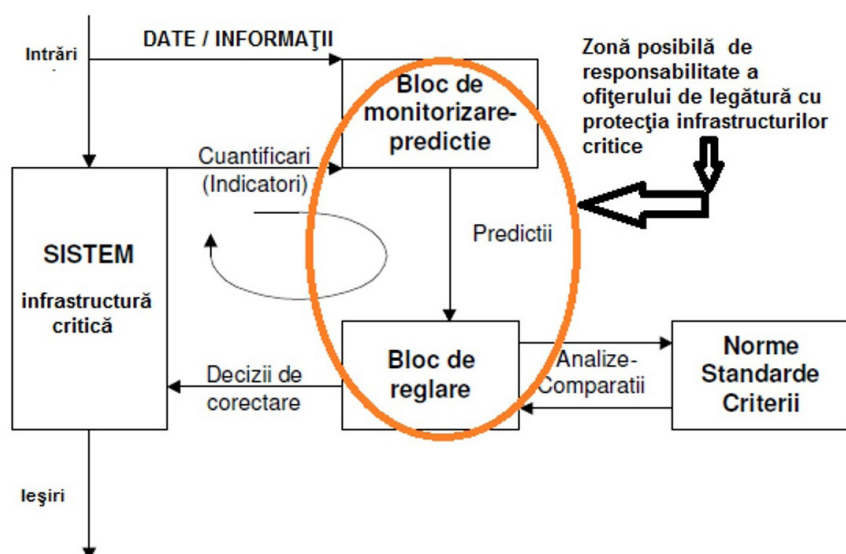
Intrări

DATE / INFORMAŢII

Zonă posibilă de responsabilitate a ofiţerului de legătură cu protecţia infrastructurilor critice

Bloc de monitorizare-predictie

Cuantificari (Indicatori)

SISTEM

infrastructură critică

Predictii

Bloc de reglare

Analize-Comparatii

Norme Standarde Criterii

Decizii de corectare

Ieşiri